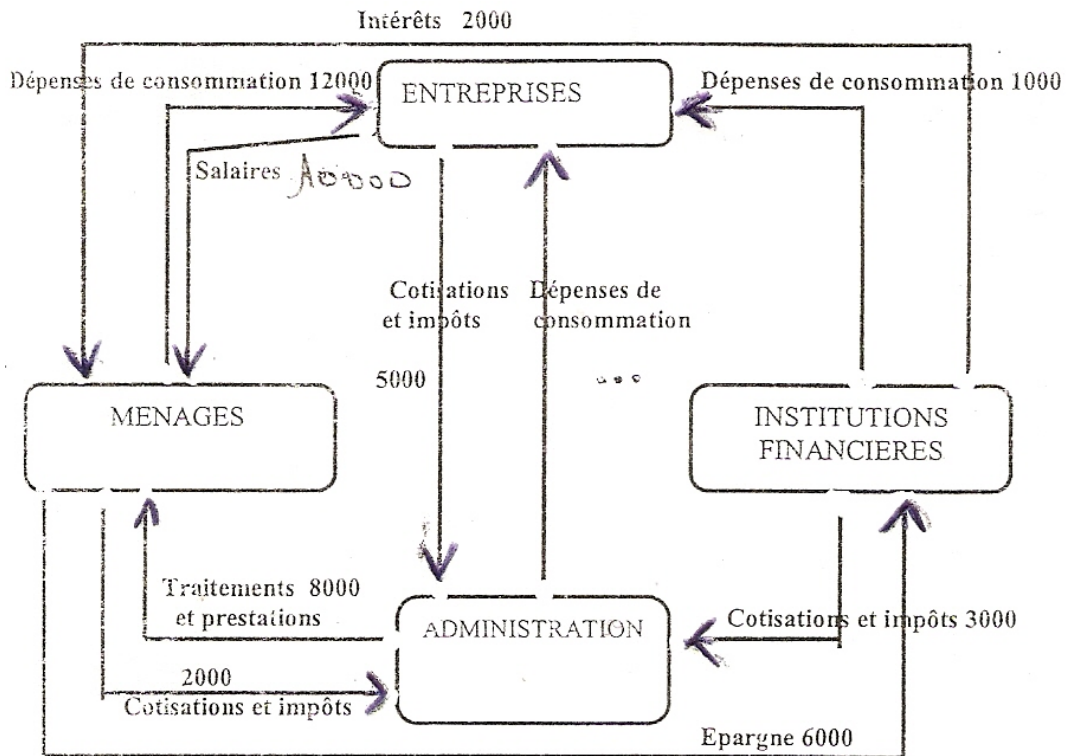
Intérêts 2000

Dépenses de consommation 12000

ENTREPRISES

Dépenses de consommation 1000

Salaires 10000

Cotisations et impôts

5000

Dépenses de consommation

...

MENAGES

INSTITUTIONS FINANCIERES

Traitements 8000 et prestations

ADMINISTRATION

Cotisations et impôts 3000

2000

Cotisations et impôts

Epargne 6000